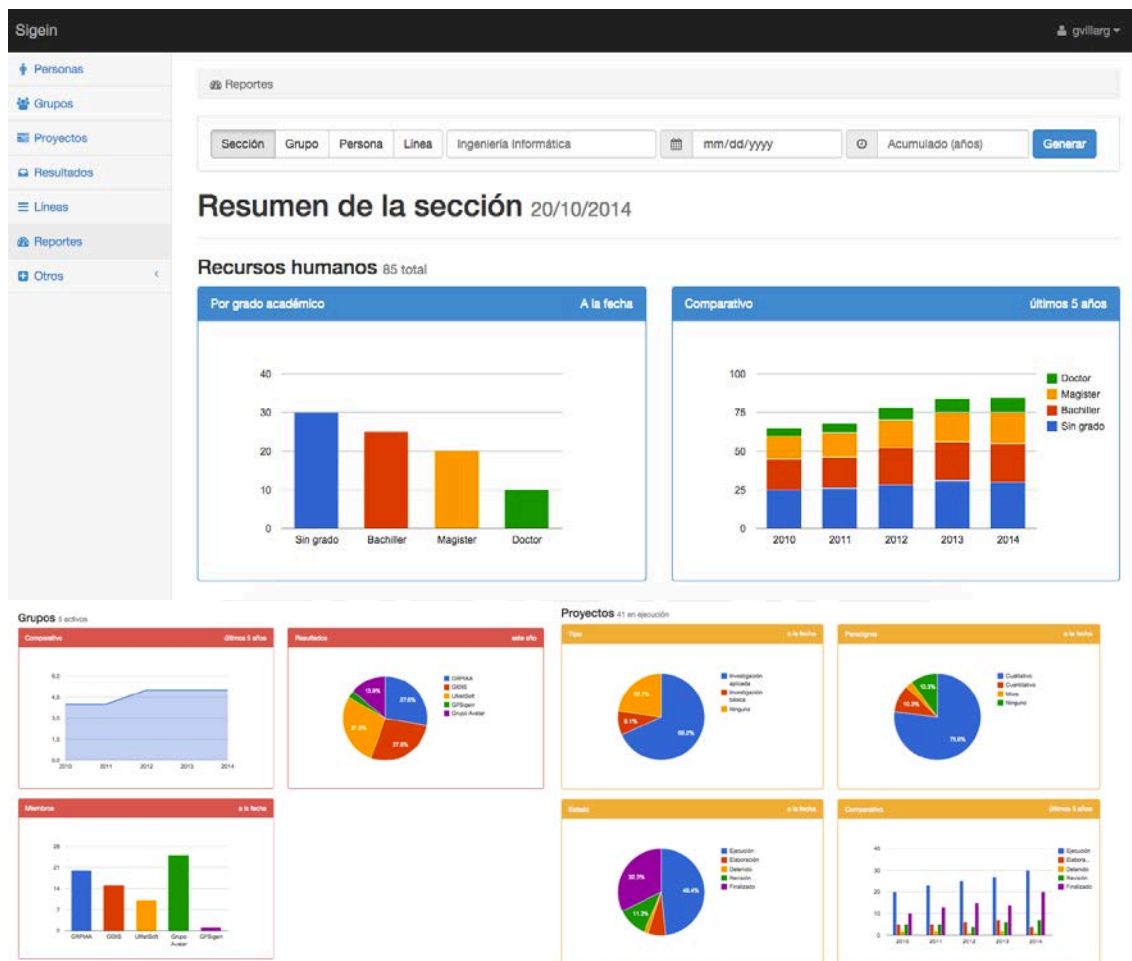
Sigein

gvillarg

Personas
Grupos
Proyectos
Resultados
Líneas
Reportes
Otros

Reportes

Sección | Grupo | Persona | Línea | Ingeniería Informática | mm/dd/yyyy | Acumulado (años) | Generar

# Resumen de la sección 20/10/2014

Recursos humanos 85 total

Por grado académico — A la fecha

40
30
20
10
0
Sin grado
Bachiller
Magister
Doctor

Comparativo — últimos 5 años

100
75
50
25
0
2010
2011
2012
2013
2014

Doctor
Magister
Bachiller
Sin grado

Grupos 5 activos

Comparativo — últimos 5 años

6,0
4,5
3,0
1,5
0,0
2010
2011
2012
2013
2014

Resultados — este año

GRPIAA
GIDIS
UNetSoft
GPSigen
Grupo Avatar

13.8%
27.6%
27.6%
27.6%

Miembros — a la fecha

28
21
14
7
0
GRPIAA
GIDIS
UNetSoft
Grupo Avatar
GPSigen

Proyectos 41 en ejecución

Tipo — a la fecha

Investigación aplicada
Investigación básica
Ninguno

30.1%
8.1%
66.2%

Paradigma — a la fecha

Cualitativo
Cuantitativo
Mixto
Ninguno

10.3%
10.3%
79.5%

Estado — a la fecha

Ejecución
Elaboración
Detenido
Revisión
Finalizado

30.3%
11.3%
48.4%

Comparativo — últimos 5 años

40
30
20
10
0
2010
2011
2012
2013
2014

Ejecución
Elabora...
Detenido
Revisión
Finalizado